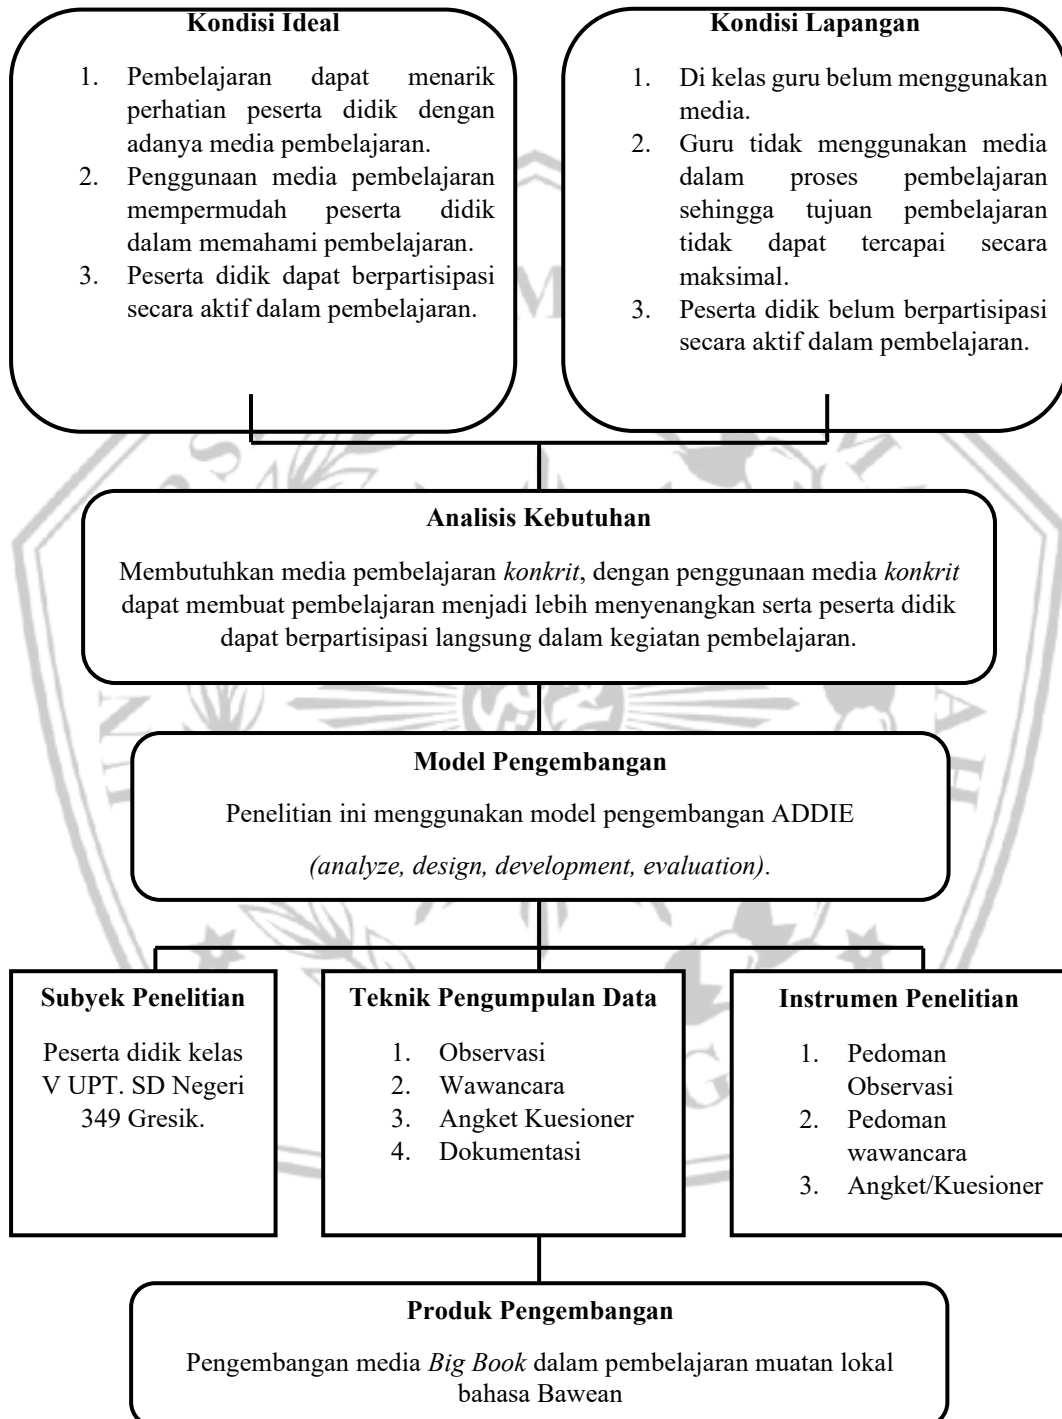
**Kondisi Ideal**

1. Pembelajaran dapat menarik perhatian peserta didik dengan adanya media pembelajaran.
2. Penggunaan media pembelajaran mempermudah peserta didik dalam memahami pembelajaran.
3. Peserta didik dapat berpartisipasi secara aktif dalam pembelajaran.

**Kondisi Lapangan**

1. Di kelas guru belum menggunakan media.
2. Guru tidak menggunakan media dalam proses pembelajaran sehingga tujuan pembelajaran tidak dapat tercapai secara maksimal.
3. Peserta didik belum berpartisipasi secara aktif dalam pembelajaran.

**Analisis Kebutuhan**

Membutuhkan media pembelajaran *konkrit*, dengan penggunaan media *konkrit* dapat membuat pembelajaran menjadi lebih menyenangkan serta peserta didik dapat berpartisipasi langsung dalam kegiatan pembelajaran.

**Model Pengembangan**

Penelitian ini menggunakan model pengembangan ADDIE

*(analyze, design, development, evaluation)*.

**Subyek Penelitian**

Peserta didik kelas V UPT. SD Negeri 349 Gresik.

**Teknik Pengumpulan Data**

1. Observasi
2. Wawancara
3. Angket Kuesioner
4. Dokumentasi

**Instrumen Penelitian**

1. Pedoman Observasi
2. Pedoman wawancara
3. Angket/Kuesioner

**Produk Pengembangan**

Pengembangan media *Big Book* dalam pembelajaran muatan lokal bahasa Bawean